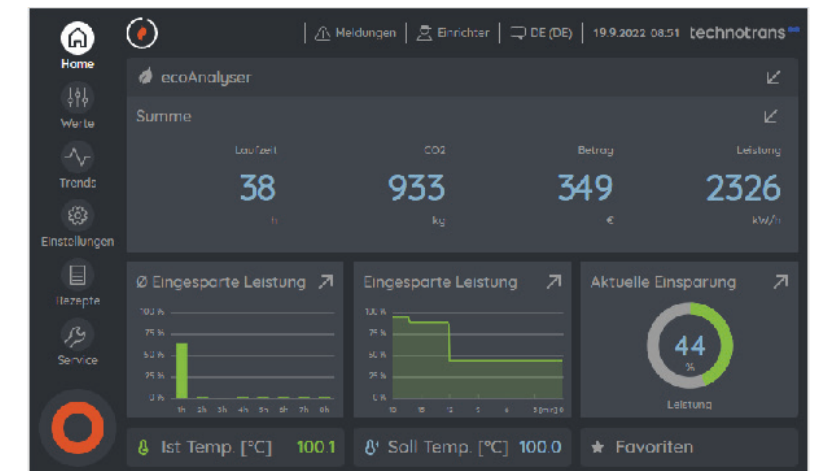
Home

Werte

Trends

Einstellungen

Rezepte

Service

Meldungen | Einrichter | DE (DE) | 19.9.2022 08:51 technotrans

ecoAnalyser

Summe

| Laufzeit | CO2 | Betrag | Leistung |
|---|---|---|---|
| 38 | 933 | 349 | 2326 |
| h | kg | € | kW/h |

Ø Eingesparte Leistung

100 %
75 %
50 %
25 %
0 %
1h 2h 3h 4h 5h 6h 7h 8h

Eingesparte Leistung

100 %
75 %
50 %
25 %
0 %
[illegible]

Aktuelle Einsparung

44
%
Leistung

Ist Temp. [°C] 100.1

Soll Temp. [°C] 100.0

Favoriten